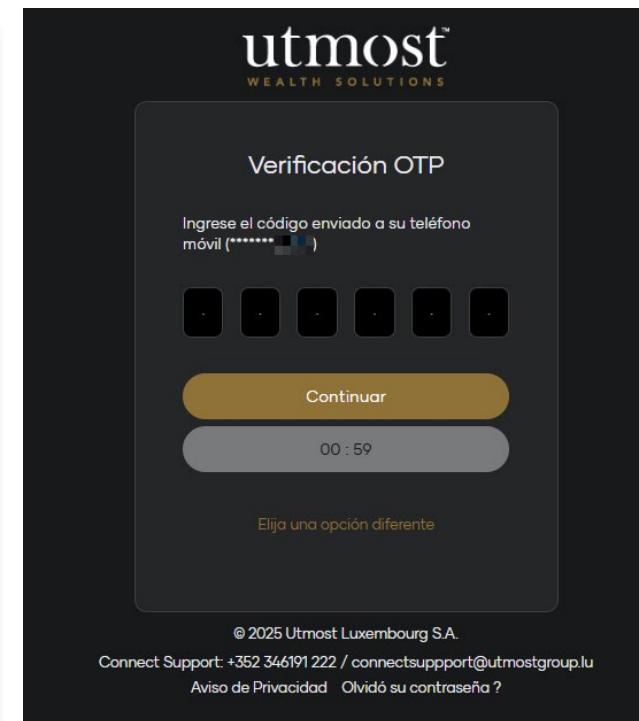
utmost™
WEALTH SOLUTIONS

Verificación OTP

Ingrese el código enviado a su teléfono móvil (*******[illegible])

Continuar

00 : 59

Elija una opción diferente

© 2025 Utmost Luxembourg S.A.

Connect Support: +352 346191 222 / connectsuppport@utmostgroup.lu

Aviso de Privacidad   Olvidó su contraseña ?